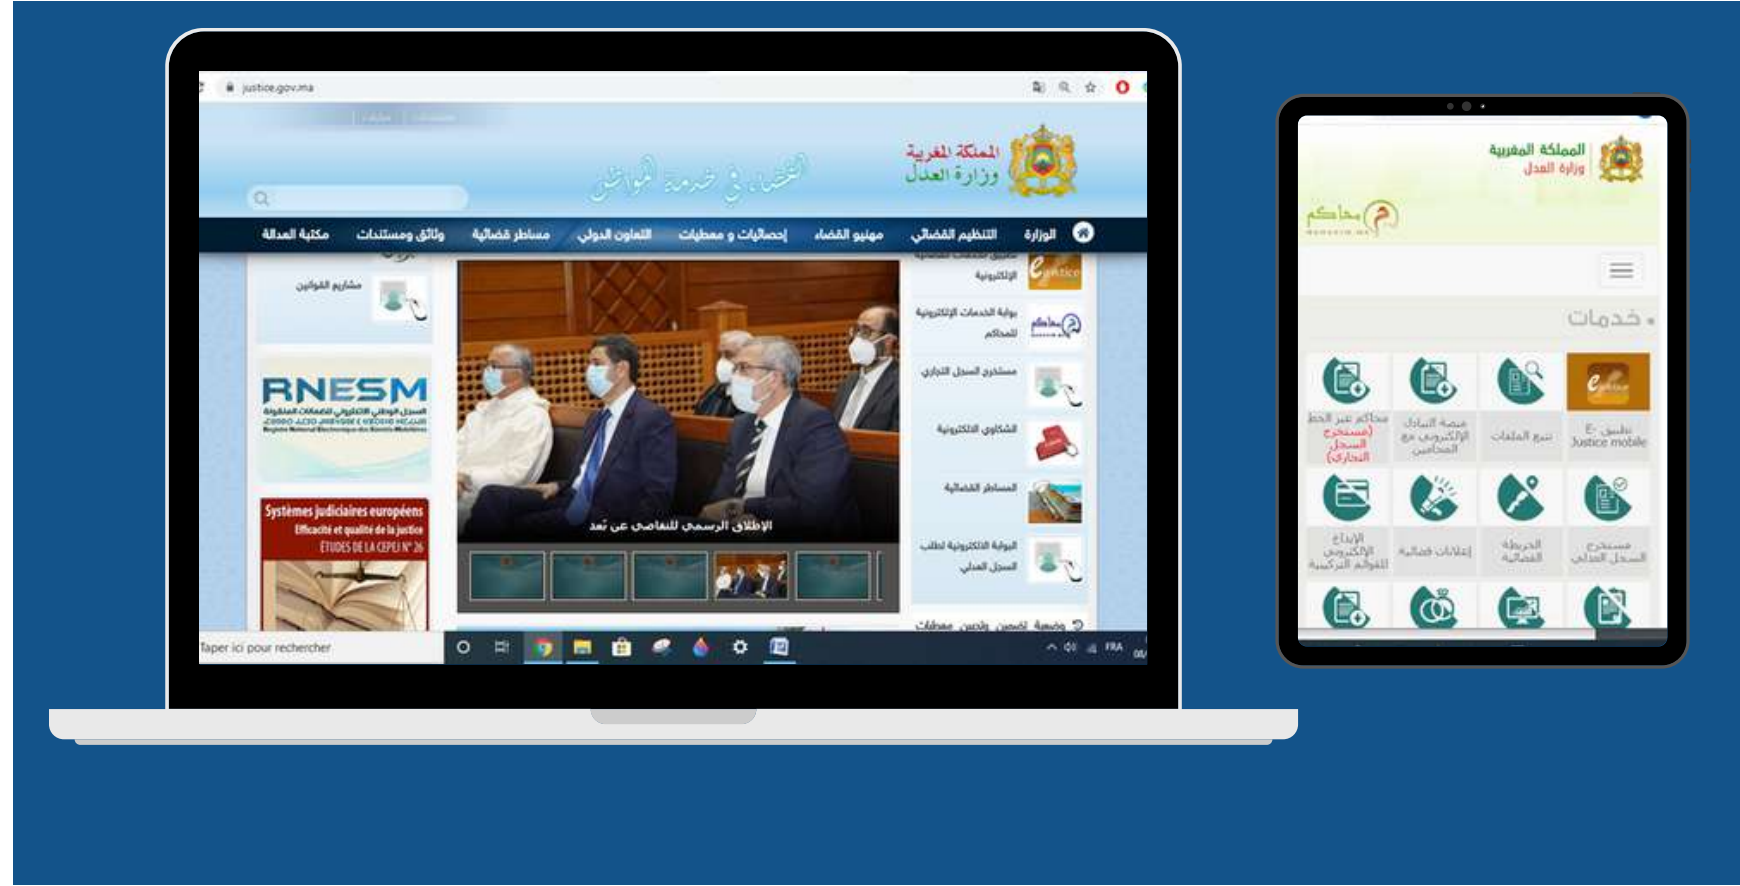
justice.gov.ma

المملكة المغربية
وزارة العدل

العدل في خدمة المواطن

الوزارة
التنظيم القضائي
مهنيو القضاء
إحصائيات و معطيات
التعاون الدولي
مساطر قضائية
وثائق ومستندات
مكتبة العدالة

مشاريع القوانين

RNESM
السجل الوطني الإلكتروني للضمانات المنقولة

Systèmes judiciaires européens
Efficacité et qualité de la justice
ÉTUDES DE LA CEPEJ N° 26

الإطلاق الرسمي للتقاضي عن بعد

الإلكترونية
بوابة الخدمات الإلكترونية للمحاكم
مستخرج السجل التجاري
الشكاوى الإلكترونية
المساطر القضائية
البوابة الإلكترونية لطلب السجل العدلي

Taper ici pour rechercher
FRA

المملكة المغربية
وزارة العدل
محاكم
MAHAKIM.MA

خدمات

محاكم عبر الخط (مستخرج السجل التجاري)
منصة التبادل الإلكتروني مع المحامين
تتبع الملفات
تطبيق E-Justice mobile
الإيداع الإلكتروني للقوائم التركيبية
إعلانات قضائية
الخريطة القضائية
مستخرج السجل العدلي